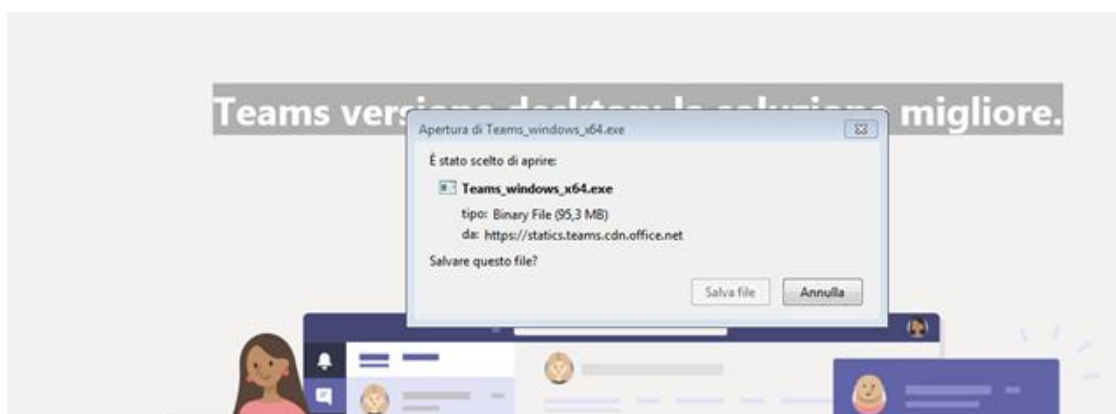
Teams vers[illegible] migliore.

Apertura di Teams_windows_x64.exe

È stato scelto di aprire:

Teams_windows_x64.exe

tipo: Binary File (95,3 MB)

da: https://statics.teams.cdn.office.net

Salvare questo file?

Salva file

Annulla